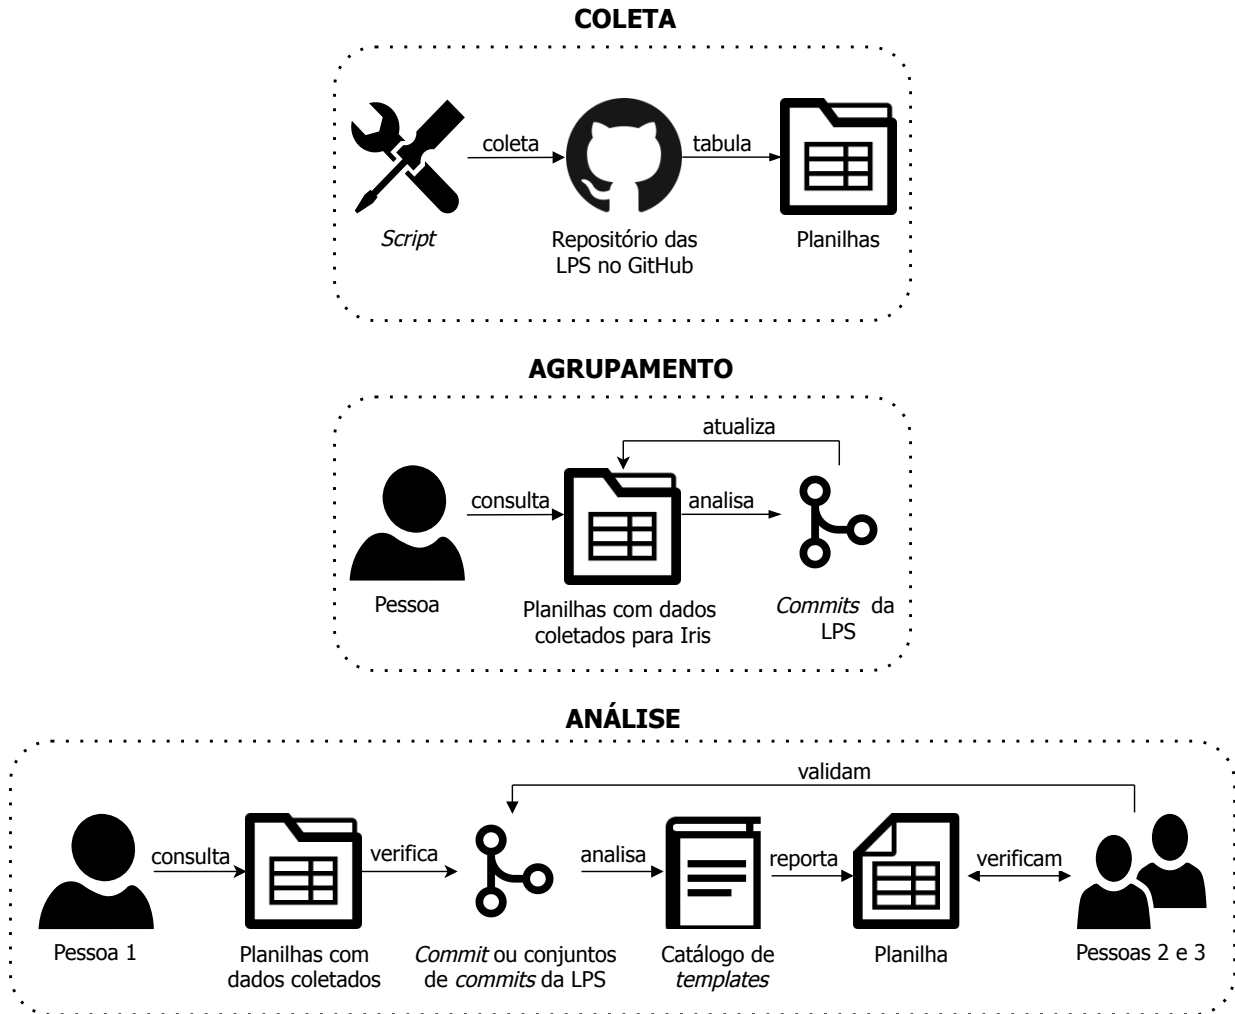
COLETA

coleta

tabula

Script

Repositório das LPS no GitHub

Planilhas

AGRUPAMENTO

atualiza

consulta

analisa

Pessoa

Planilhas com dados coletados para Iris

Commits da LPS

ANÁLISE

validam

consulta

verifica

analisa

reporta

verificam

Pessoa 1

Planilhas com dados coletados

Commit ou conjuntos de commits da LPS

Catálogo de templates

Planilha

Pessoas 2 e 3